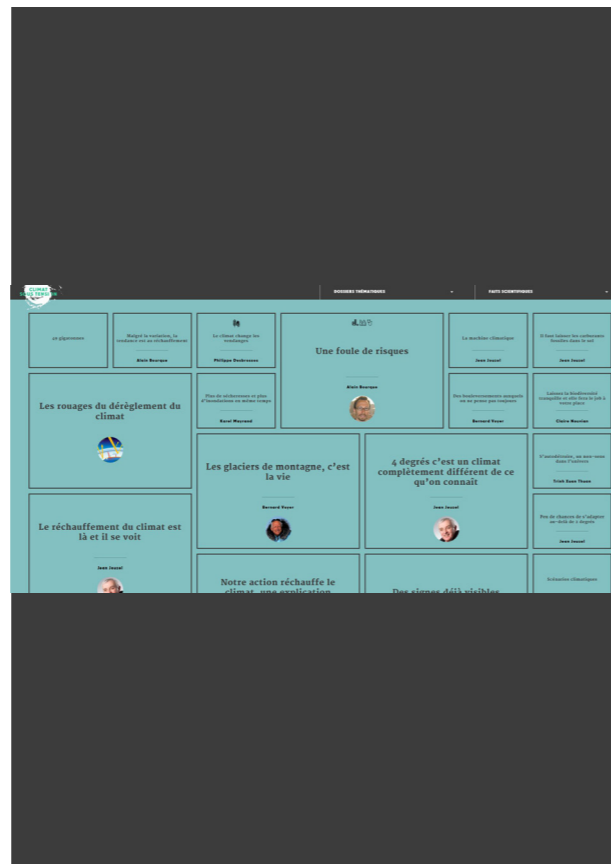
CLIMAT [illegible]

DOSSIERS THÉMATIQUES

FAITS SCIENTIFIQUES

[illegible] glaciaires

Malgré la variation, la tendance est au réchauffement

Alain Bourque

Le climat change les montagnes

Philippe Bourdeau

Une foule de risques

Alain Bourque

La machine climatique

Jean Jouzel

Il faut laisser les carburants fossiles dans le sol

Jean Jouzel

Les rouages du dérèglement du climat

Plus de sécheresses et plus d'inondations en même temps

Karel Mayrand

Des bouleversements marqués ne se prêtent pas toujours

Bernard Voyer

Laissez la biodiversité tranquille et elle fera le job à votre place

Claire Nouvian

Les glaciers de montagne, c'est la vie

Bernard Voyer

4 degrés c'est un climat complètement différent de ce qu'on connaît

Jean Jouzel

L'anéantissement, un non-sens dans l'univers

Trinh Xuan Thuan

Le réchauffement du climat est là et il se voit

Jean Jouzel

Pas de chances de s'adapter au-delà de 4 degrés

Jean Jouzel

Notre action réchauffe le climat, une explication

Des signes déjà visibles

Scénarios climatiques